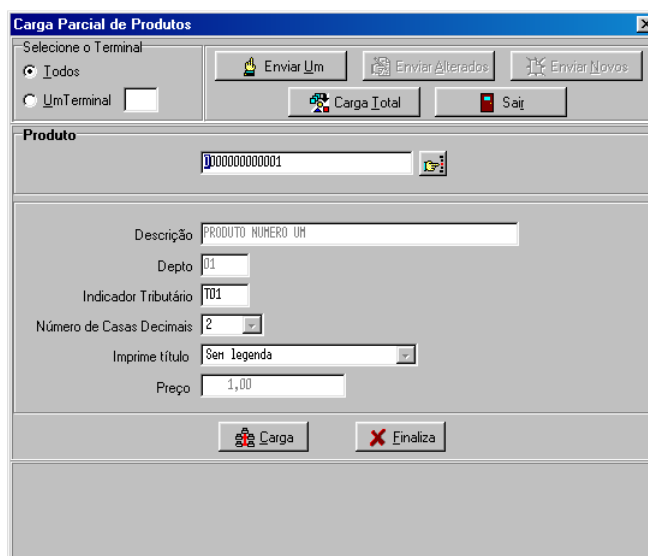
Carga Parcial de Produtos

Selecione o Terminal
Todos
UmTerminal

Enviar Um
Enviar Alterados
Enviar Novos
Carga Total
Sair

Produto
0000000000001

Descrição PRODUTO NUMERO UM
Depto 01
Indicador Tributário T01
Número de Casas Decimais 2
Imprime título Sem legenda
Preço 1,00

Carga
Finaliza